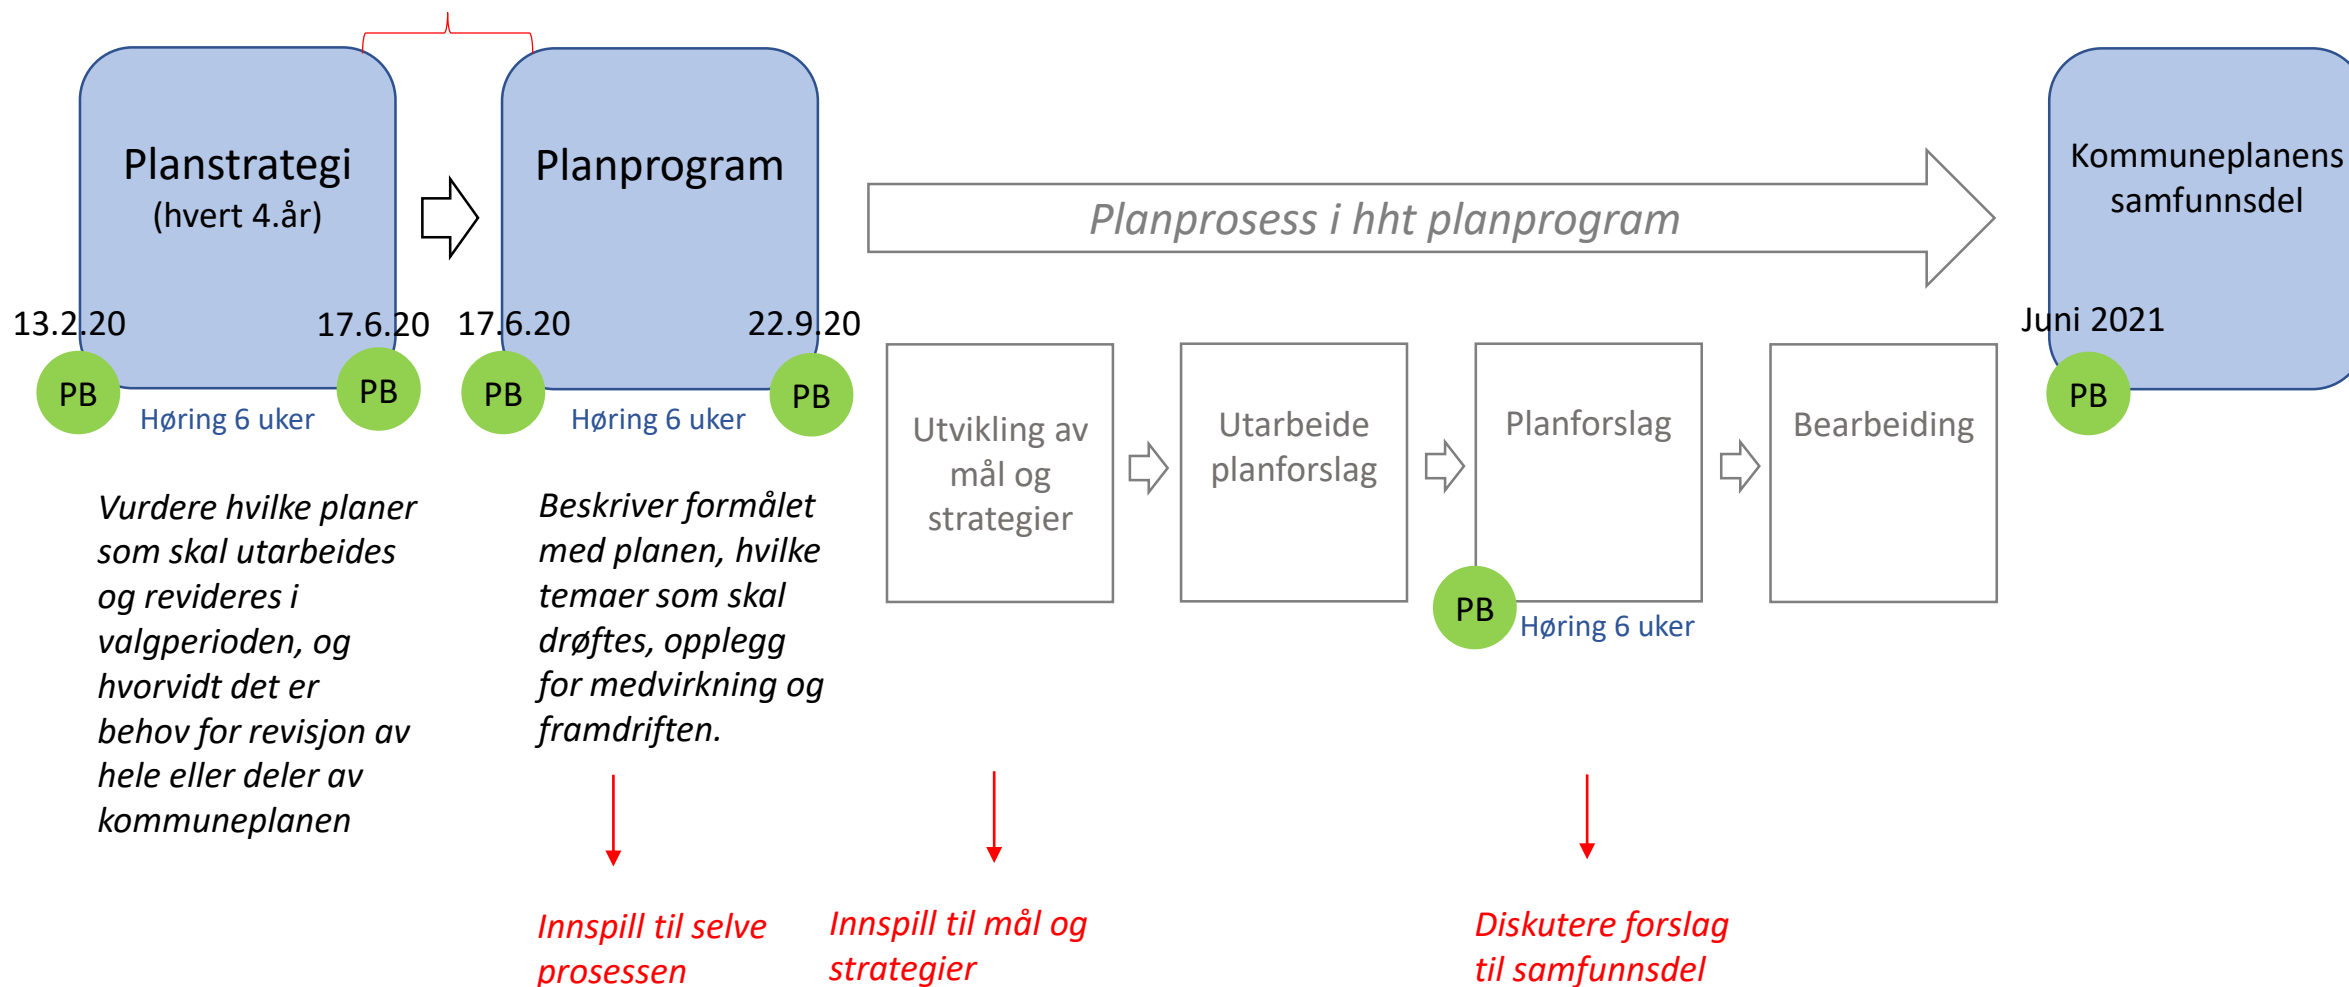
Planstrategi
(hvert 4.år)

Planprogram

Planprosess i hht planprogram

Kommuneplanens samfunnsdel

13.2.20

17.6.20

17.6.20

22.9.20

Juni 2021

PB

Høring 6 uker

PB

PB

Høring 6 uker

PB

Utvikling av mål og strategier

Utarbeide planforslag

Planforslag

Bearbeiding

PB

PB

Høring 6 uker

Vurdere hvilke planer som skal utarbeides og revideres i valgperioden, og hvorvidt det er behov for revisjon av hele eller deler av kommuneplanen

Beskriver formålet med planen, hvilke temaer som skal drøftes, opplegg for medvirkning og framdriften.

Innspill til selve prosessen

Innspill til mål og strategier

Diskutere forslag til samfunnsdel